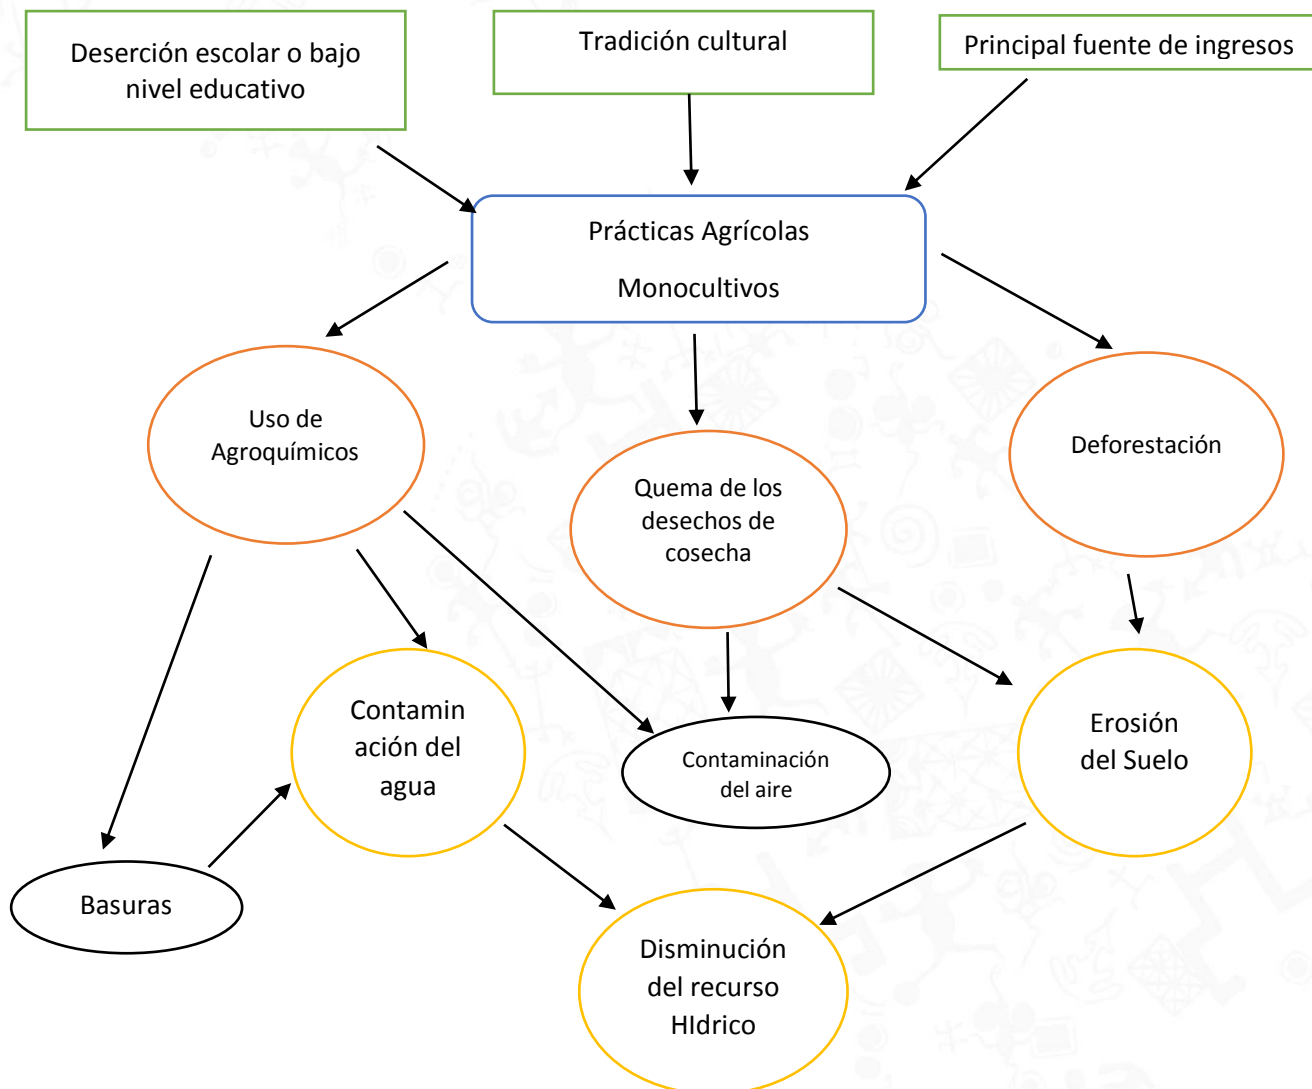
Deserción escolar o bajo nivel educativo

Tradición cultural

Principal fuente de ingresos

Prácticas Agrícolas

Monocultivos

Uso de Agroquímicos

Quema de los desechos de cosecha

Deforestación

Contaminación del agua

Contaminación del aire

Erosión del Suelo

Basuras

Disminución del recurso HIdrico